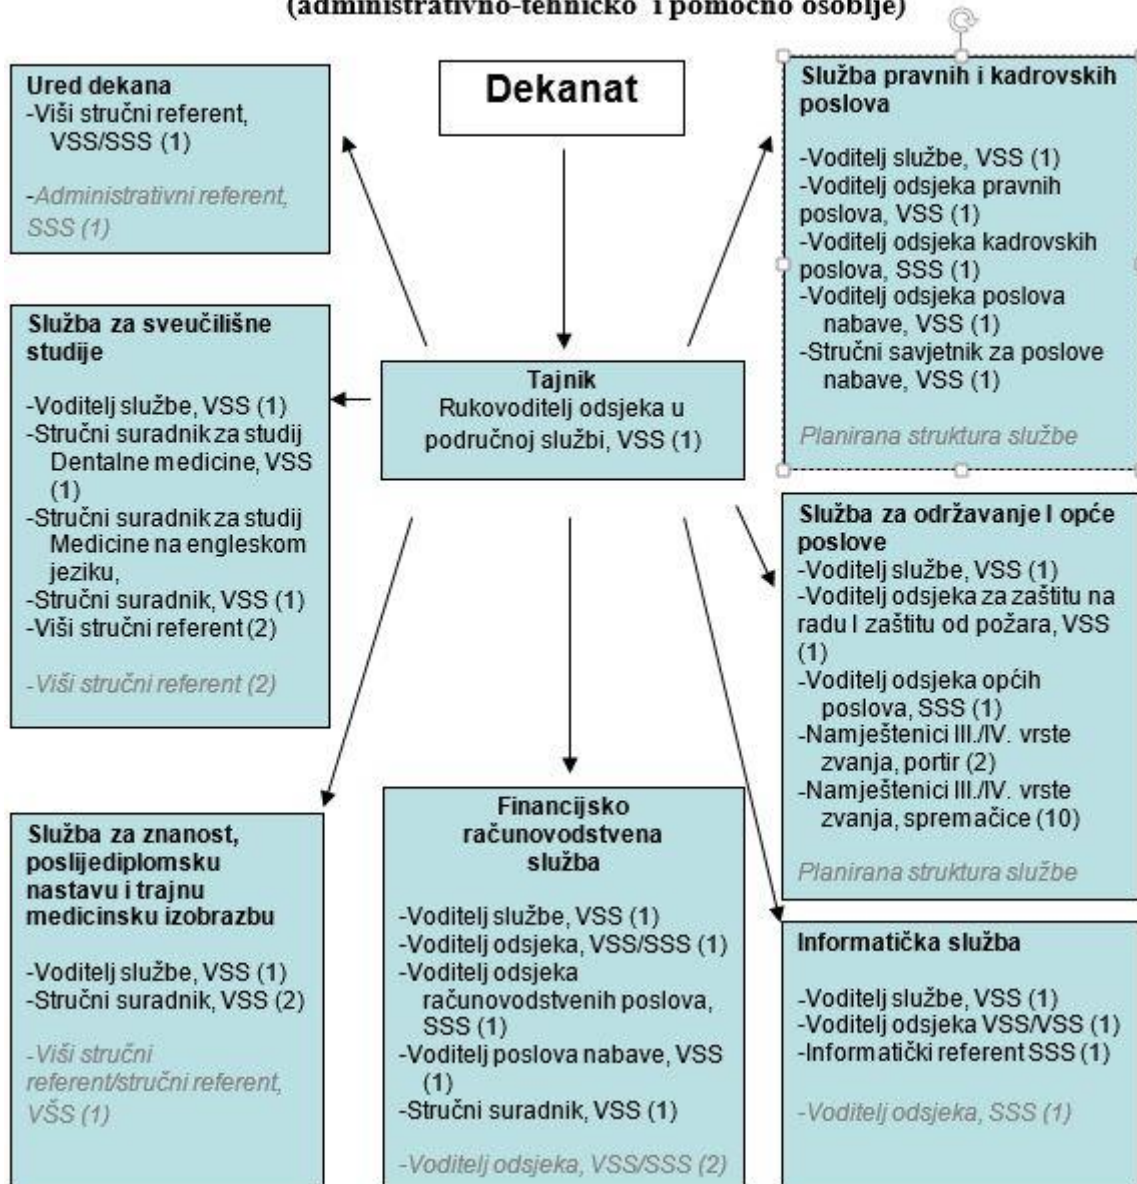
(administrativno-tehničko i pomoćno osoblje)

Dekanat

Ured dekana
-Viši stručni referent, VSS/SSS (1)

-Administrativni referent, SSS (1)

Služba pravnih i kadrovskih poslova

-Voditelj službe, VSS (1)
-Voditelj odsjeka pravnih poslova, VSS (1)
-Voditelj odsjeka kadrovskih poslova, SSS (1)
-Voditelj odsjeka poslova nabave, VSS (1)
-Stručni savjetnik za poslove nabave, VSS (1)

Planirana struktura službe

Služba za sveučilišne studije

-Voditelj službe, VSS (1)
-Stručni suradnik za studij Dentalne medicine, VSS (1)
-Stručni suradnik za studij Medicine na engleskom jeziku,
-Stručni suradnik, VSS (1)
-Viši stručni referent (2)

-Viši stručni referent (2)

Tajnik
Rukovoditelj odsjeka u područnoj službi, VSS (1)

Služba za održavanje I opće poslove
-Voditelj službe, VSS (1)
-Voditelj odsjeka za zaštitu na radu I zaštitu od požara, VSS (1)
-Voditelj odsjeka općih poslova, SSS (1)
-Namještenici III./IV. vrste zvanja, portir (2)
-Namještenici III./IV. vrste zvanja, spremačice (10)

Planirana struktura službe

Služba za znanost, poslijediplomsku nastavu i trajnu medicinsku izobrazbu

-Voditelj službe, VSS (1)
-Stručni suradnik, VSS (2)

-Viši stručni referent/stručni referent, VŠS (1)

Financijsko računovodstvena služba

-Voditelj službe, VSS (1)
-Voditelj odsjeka, VSS/SSS (1)
-Voditelj odsjeka računovodstvenih poslova, SSS (1)
-Voditelj poslova nabave, VSS (1)
-Stručni suradnik, VSS (1)

-Voditelj odsjeka, VSS/SSS (2)

Informatička služba

-Voditelj službe, VSS (1)
-Voditelj odsjeka VSS/VSS (1)
-Informatički referent SSS (1)

-Voditelj odsjeka, SSS (1)